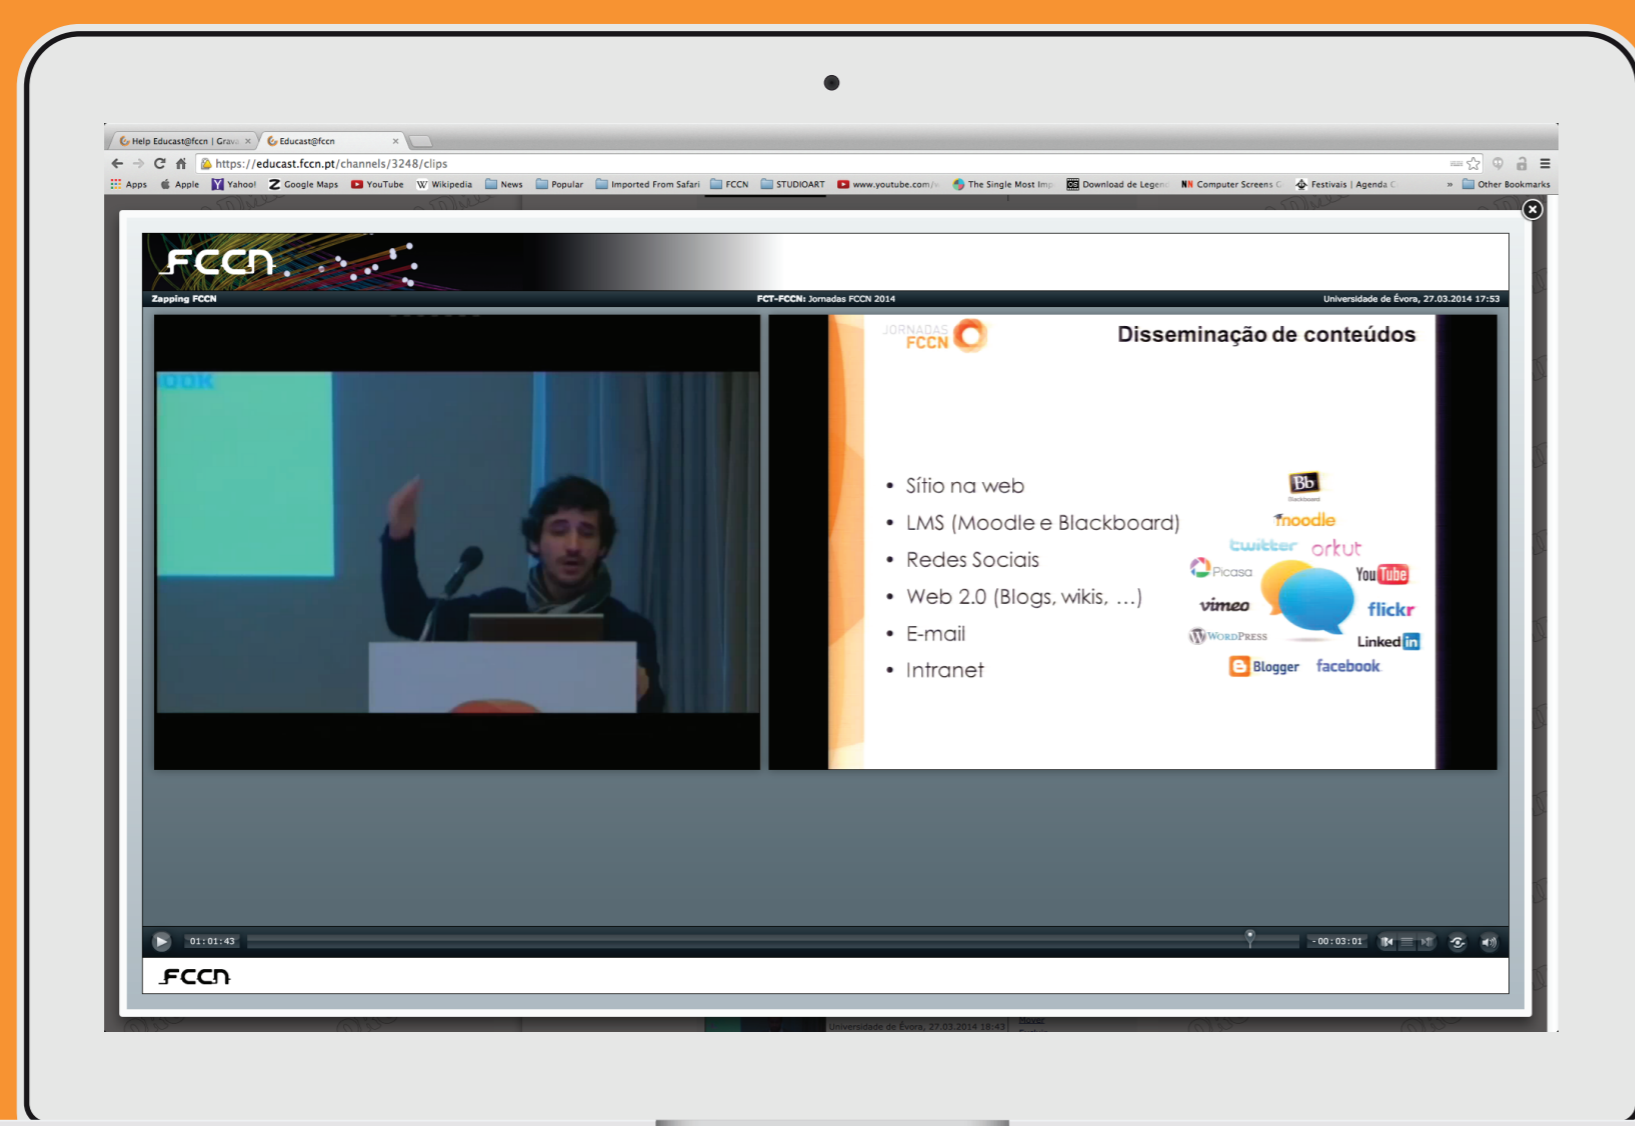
Help Educast@fccn | Grav ×
Educast@fccn ×

https://educast.fccn.pt/channels/3248/clips

Apps Apple Yahoo! Google Maps YouTube Wikipedia News Popular Imported From Safari FCCN STUDIOART www.youtube.com/ The Single Most Imp Download de Legen Computer Screens Festivais | Agenda » Other Bookmarks

FCCN

Zapping FCCN
FCT-FCCN: Jornadas FCCN 2014
Universidade de Évora, 27.03.2014 17:53

JORNADAS FCCN

Disseminação de conteúdos

• Sítio na web
• LMS (Moodle e Blackboard)
• Redes Sociais
• Web 2.0 (Blogs, wikis, …)
• E-mail
• Intranet

Bb
moodle
twitter orkut
Picasa
YouTube
vimeo
flickr
WordPress
LinkedIn
Blogger facebook

01:01:43
- 00:03:01

FCCN

Universidade de Évora, 27.03.2014 18:43